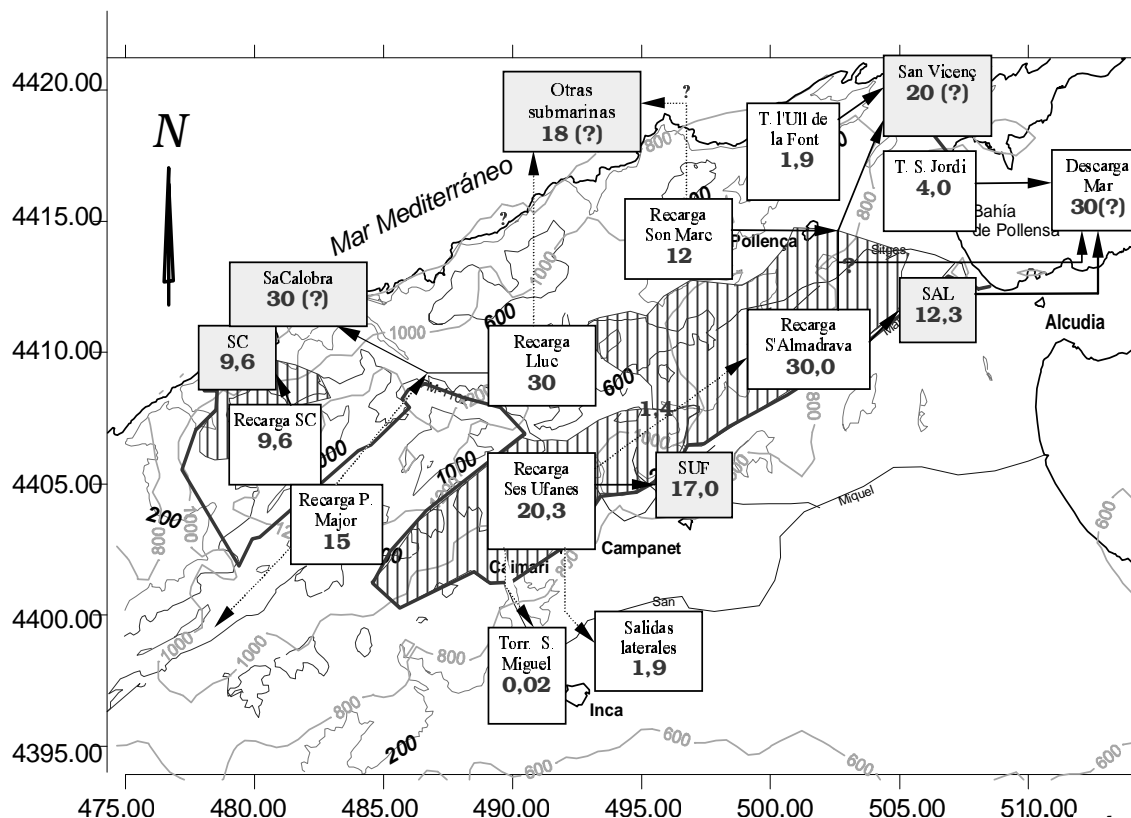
4420.00
4415.00
4410.00
4405.00
4400.00
4395.00

N

Mar Mediterráneo

Otras submarinas
18 (?)

?

San Vicenç
20 (?)

T. l'Ull de la Font
1,9

T. S. Jordi
4,0

Descarga Mar
30(?)

Bahía de Pollensa

Recarga Son Marc
12

Pollença

Siltges

?

SaCalobra
30 (?)

SAL
12,3

Alcudia

SC
9,6

Recarga Lluc
30

Recarga S'Almadrava
30,0

Recarga SC
9,6

1,4

Recarga Ses Ufanes
20,3

SUF
17,0

Recarga P. Major
15

Miquel

Campanet

Caimari

San

Torr. S. Miguel
0,02

Salidas laterales
1,9

Inca

200
600
800
1000
600
800
1000
1000
800
800
600
1000
200
800
800
1000
600
1000
800
200
600
600
600
600
600
800
1200

475.00
480.00
485.00
490.00
495.00
500.00
505.00
510.00